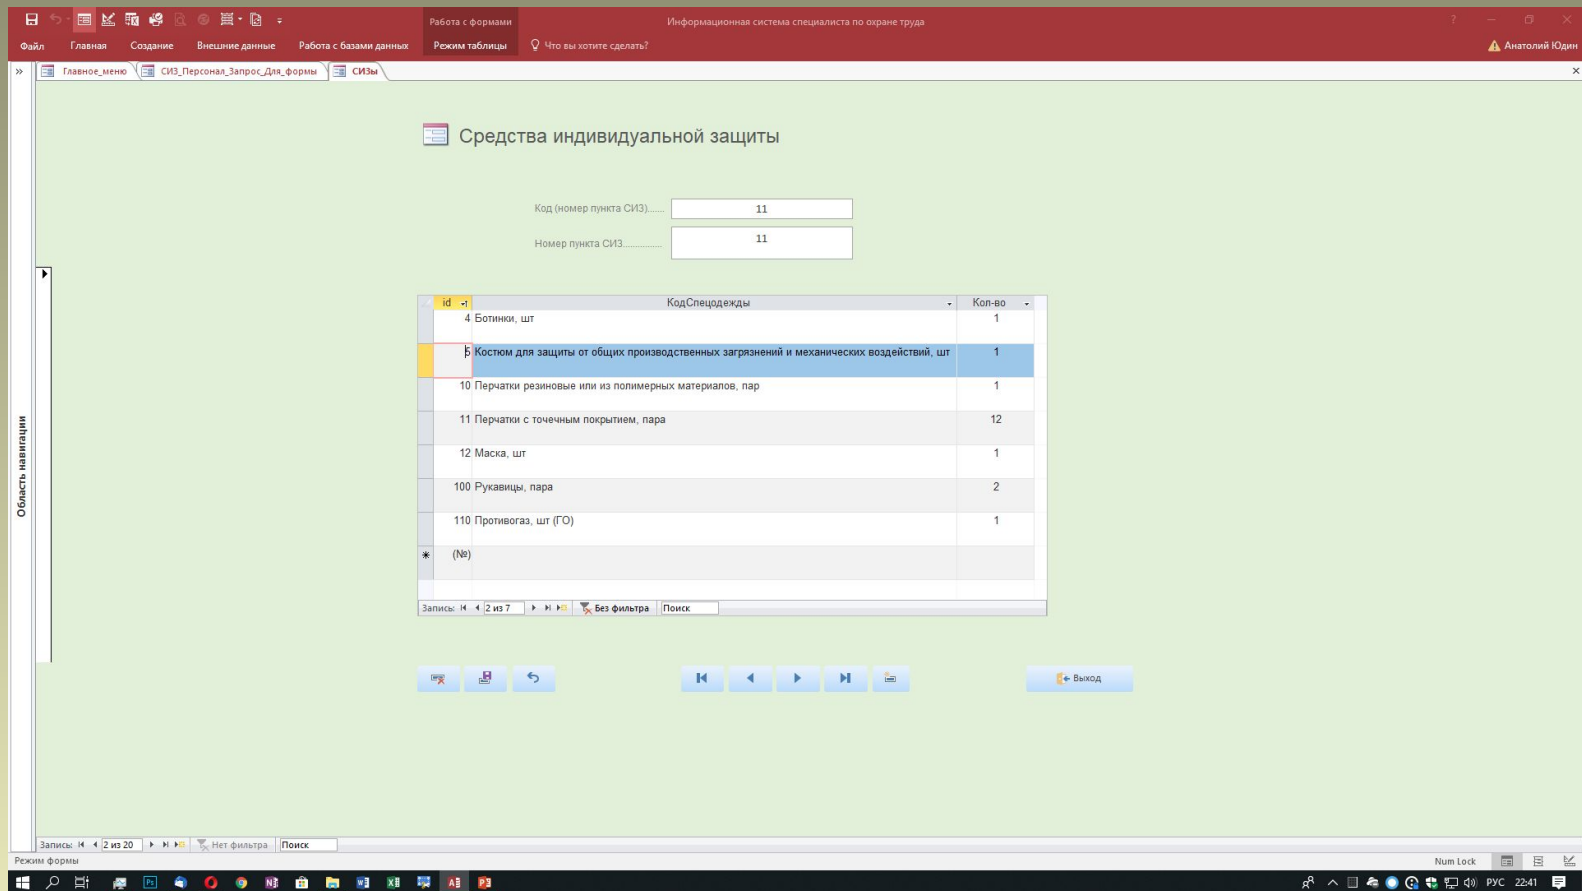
Работа с формами
Информационная система специалиста по охране труда
? – ☐ ✕
Файл Главная Создание Внешние данные Работа с базами данных Режим таблицы Что вы хотите сделать?
Анатолий Юдин
» Главное_меню СИЗ_Персонал_Запрос_Для_формы СИЗы ×

Средства индивидуальной защиты

Код (номер пункта СИЗ)...... 11
Номер пункта СИЗ............ 11

| id | КодСпецодежды | Кол-во |
|---|---|---|
| 4 | Ботинки, шт | 1 |
| 5 | Костюм для защиты от общих производственных загрязнений и механических воздействий, шт | 1 |
| 10 | Перчатки резиновые или из полимерных материалов, пар | 1 |
| 11 | Перчатки с точечным покрытием, пара | 12 |
| 12 | Маска, шт | 1 |
| 100 | Рукавицы, пара | 2 |
| 110 | Противогаз, шт (ГО) | 1 |
| (№) | | |

Запись: 2 из 7 Без фильтра Поиск

Выход

Область навигации

Запись: 2 из 20 Нет фильтра Поиск
Режим формы
Num Lock
РУС 22:41